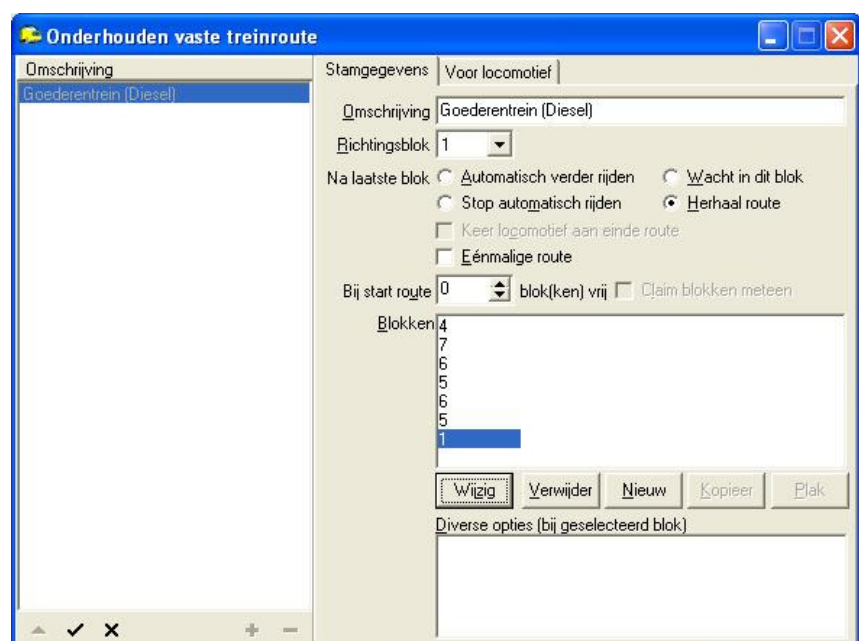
Onderhouden vaste treinroute

Omschrijving
Goederentrein (Diesel)

Stamgegevens | Voor locomotief

Omschrijving Goederentrein (Diesel)
Richtingsblok 1
Na laatste blok
Automatisch verder rijden
Wacht in dit blok
Stop automatisch rijden
Herhaal route
Keer locomotief aan einde route
Eénmalige route
Bij start route 0 blok(ken) vrij
Claim blokken meteen
Blokken
4
7
6
5
6
5
1

Wijzig
Verwijder
Nieuw
Kopieer
Plak

Diverse opties (bij geselecteerd blok)

✓ ✕ + −